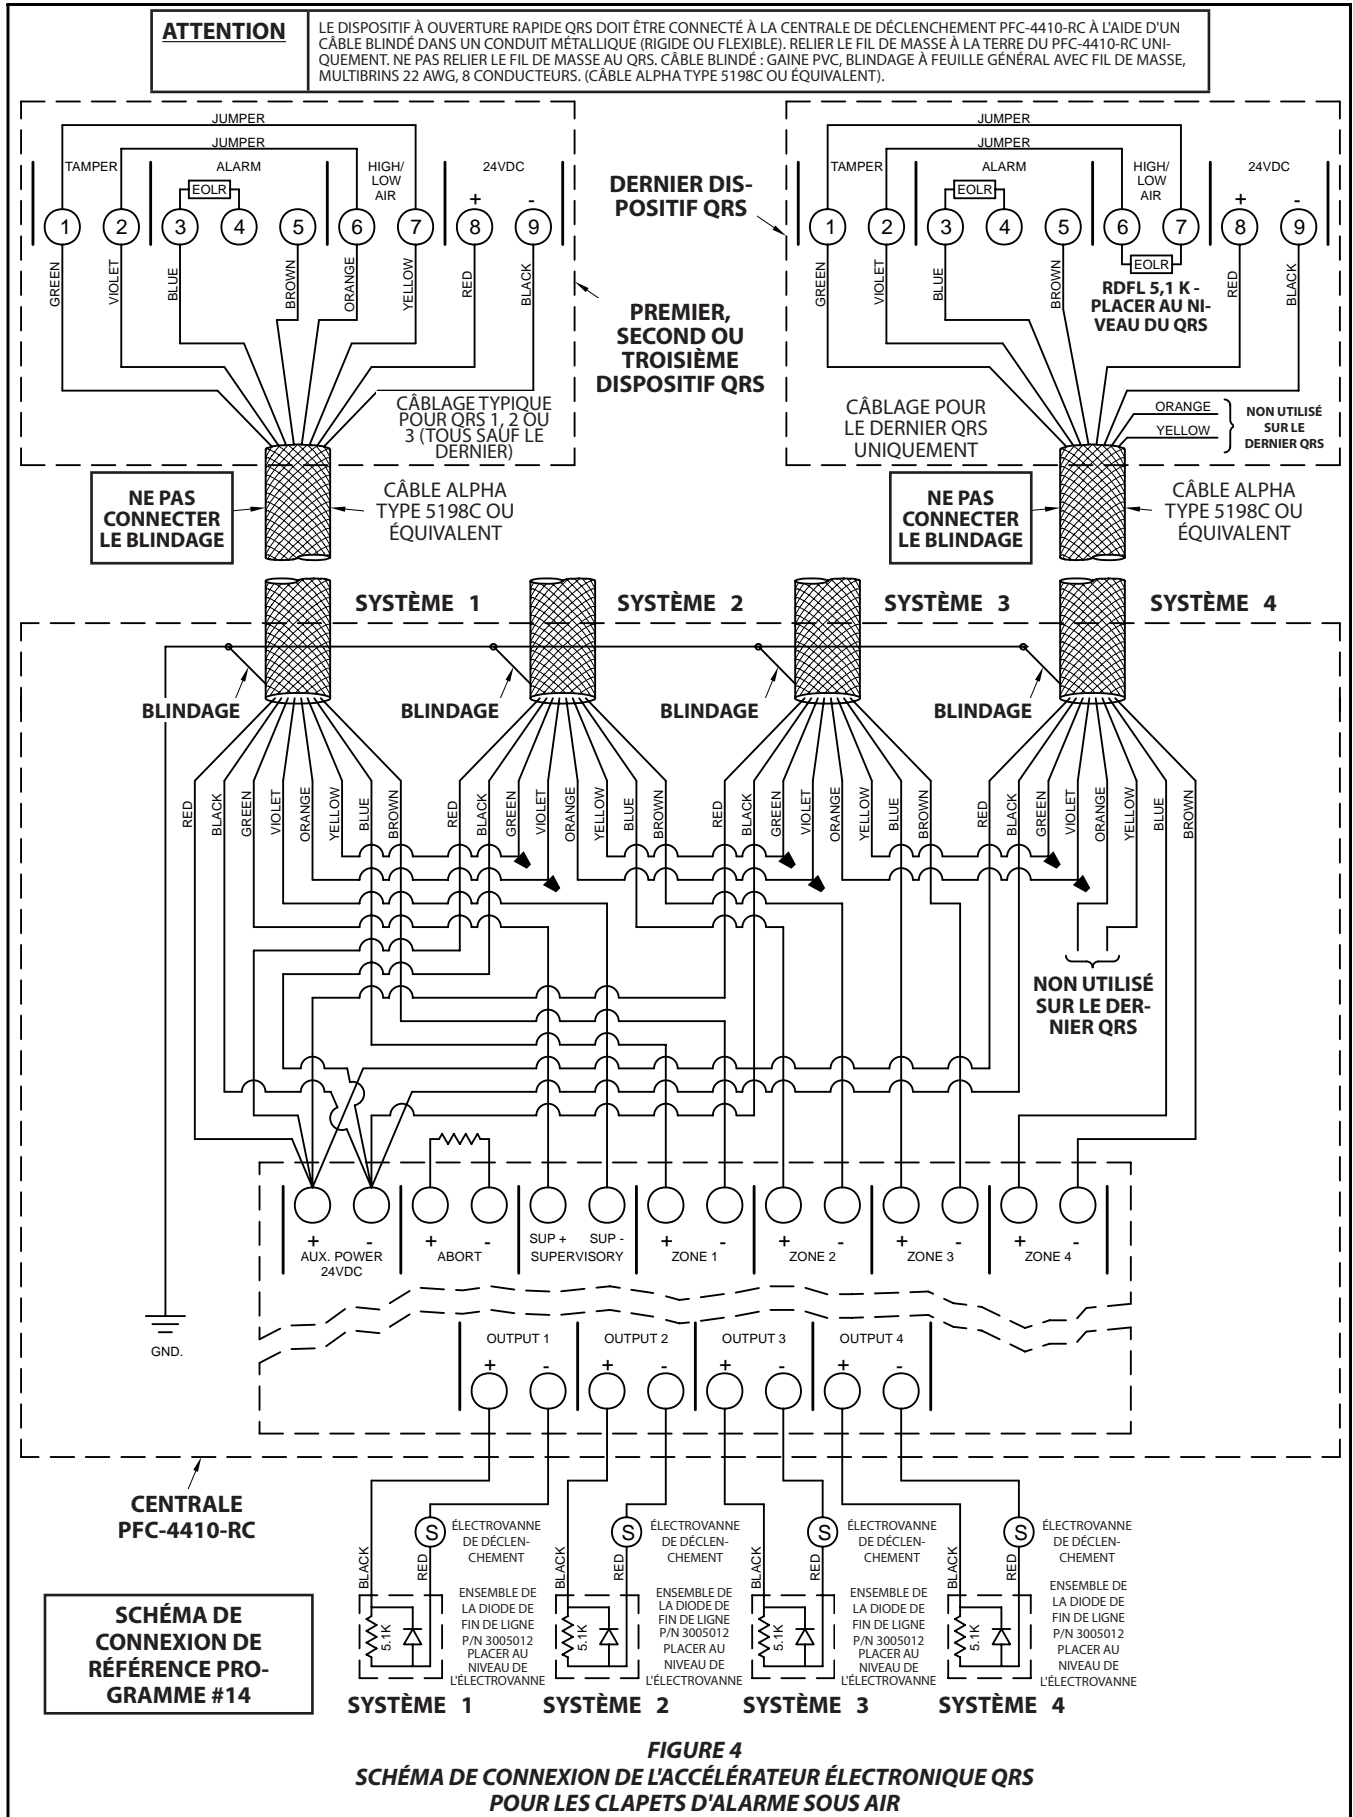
ATTENTION

LE DISPOSITIF À OUVERTURE RAPIDE QRS DOIT ÊTRE CONNECTÉ À LA CENTRALE DE DÉCLENCHEMENT PFC-4410-RC À L'AIDE D'UN CÂBLE BLINDÉ DANS UN CONDUIT MÉTALLIQUE (RIGIDE OU FLEXIBLE). RELIER LE FIL DE MASSE À LA TERRE DU PFC-4410-RC UNIQUEMENT. NE PAS RELIER LE FIL DE MASSE AU QRS. CÂBLE BLINDÉ : GAINE PVC, BLINDAGE À FEUILLE GÉNÉRAL AVEC FIL DE MASSE, MULTIBRINS 22 AWG, 8 CONDUCTEURS. (CÂBLE ALPHA TYPE 5198C OU ÉQUIVALENT).

JUMPER
JUMPER
TAMPER
ALARM
EOLR
HIGH/ LOW AIR
24VDC
+
-
1 2 3 4 5 6 7 8 9
GREEN VIOLET BLUE BROWN ORANGE YELLOW RED BLACK
CÂBLAGE TYPIQUE POUR QRS 1, 2 OU 3 (TOUS SAUF LE DERNIER)

PREMIER, SECOND OU TROISIÈME DISPOSITIF QRS

DERNIER DISPOSITIF QRS

JUMPER
JUMPER
TAMPER
ALARM
EOLR
HIGH/ LOW AIR
24VDC
+
-
1 2 3 4 5 6 7 8 9
EOLR
GREEN VIOLET BLUE BROWN RED BLACK
RDFL 5,1 K - PLACER AU NIVEAU DU QRS
CÂBLAGE POUR LE DERNIER QRS UNIQUEMENT
ORANGE
YELLOW
NON UTILISÉ SUR LE DERNIER QRS

NE PAS CONNECTER LE BLINDAGE
CÂBLE ALPHA TYPE 5198C OU ÉQUIVALENT
NE PAS CONNECTER LE BLINDAGE
CÂBLE ALPHA TYPE 5198C OU ÉQUIVALENT

SYSTÈME 1
SYSTÈME 2
SYSTÈME 3
SYSTÈME 4

BLINDAGE
BLINDAGE
BLINDAGE
BLINDAGE

RED BLACK GREEN VIOLET ORANGE YELLOW BLUE BROWN
RED BLACK GREEN VIOLET ORANGE YELLOW BLUE BROWN
RED BLACK GREEN VIOLET ORANGE YELLOW BLUE BROWN
RED BLACK GREEN VIOLET ORANGE YELLOW BLUE BROWN

NON UTILISÉ SUR LE DERNIER QRS

+ - AUX. POWER 24VDC
+ - ABORT
SUP + SUP - SUPERVISORY
+ - ZONE 1
+ - ZONE 2
+ - ZONE 3
+ - ZONE 4

GND.

OUTPUT 1 + -
OUTPUT 2 + -
OUTPUT 3 + -
OUTPUT 4 + -

CENTRALE PFC-4410-RC

S ÉLECTROVANNE DE DÉCLENCHEMENT
BLACK RED
5.1K
ENSEMBLE DE LA DIODE DE FIN DE LIGNE P/N 3005012 PLACER AU NIVEAU DE L'ÉLECTROVANNE
(×4)

SCHÉMA DE CONNEXION DE RÉFÉRENCE PROGRAMME #14

SYSTÈME 1
SYSTÈME 2
SYSTÈME 3
SYSTÈME 4

FIGURE 4
SCHÉMA DE CONNEXION DE L'ACCÉLÉRATEUR ÉLECTRONIQUE QRS POUR LES CLAPETS D'ALARME SOUS AIR